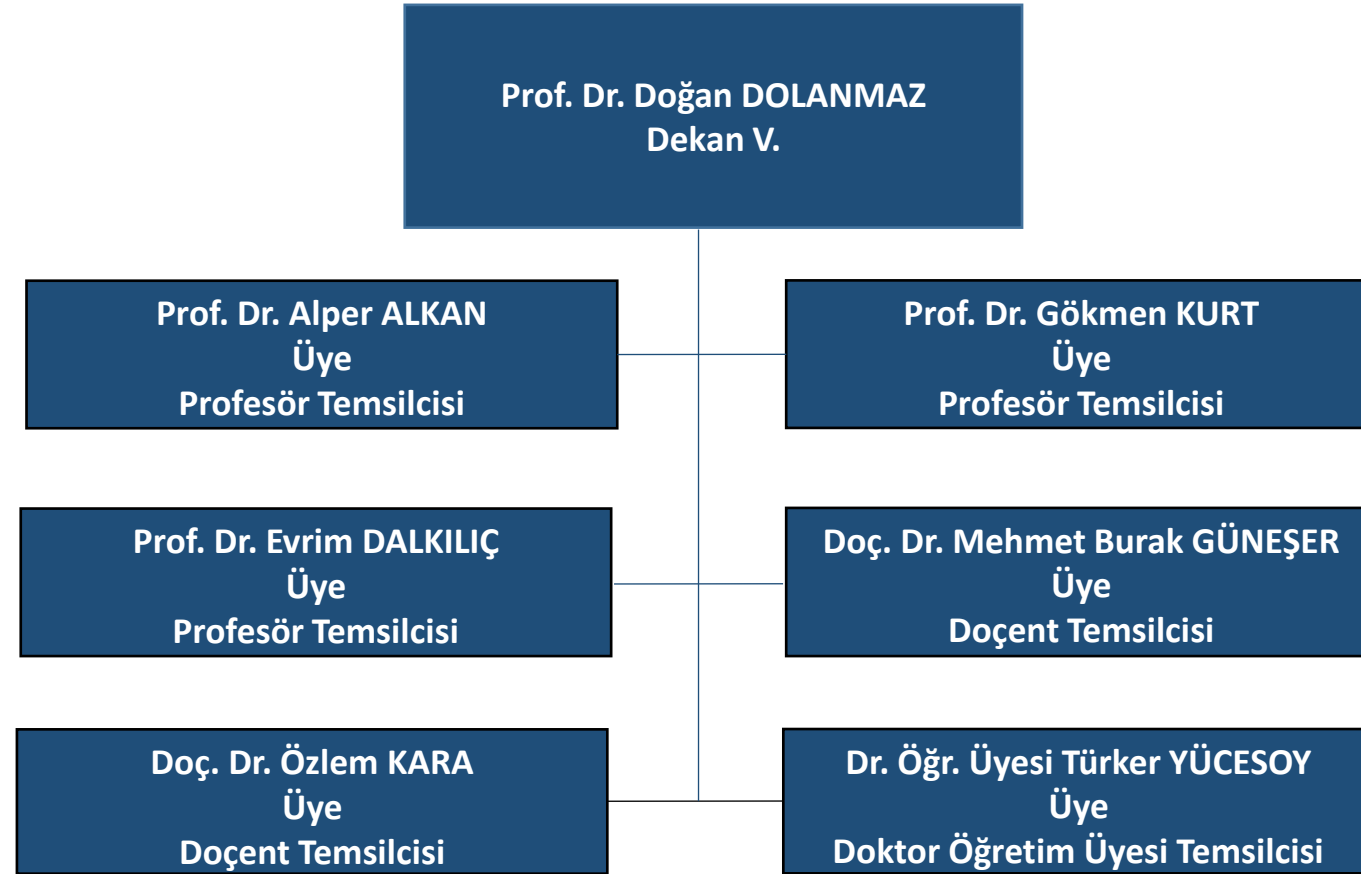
Prof. Dr. Doğan DOLANMAZ
Dekan V.

Prof. Dr. Alper ALKAN
Üye
Profesör Temsilcisi

Prof. Dr. Gökmen KURT
Üye
Profesör Temsilcisi

Prof. Dr. Evrim DALKILIÇ
Üye
Profesör Temsilcisi

Doç. Dr. Mehmet Burak GÜNEŞER
Üye
Doçent Temsilcisi

Doç. Dr. Özlem KARA
Üye
Doçent Temsilcisi

Dr. Öğr. Üyesi Türker YÜCESOY
Üye
Doktor Öğretim Üyesi Temsilcisi